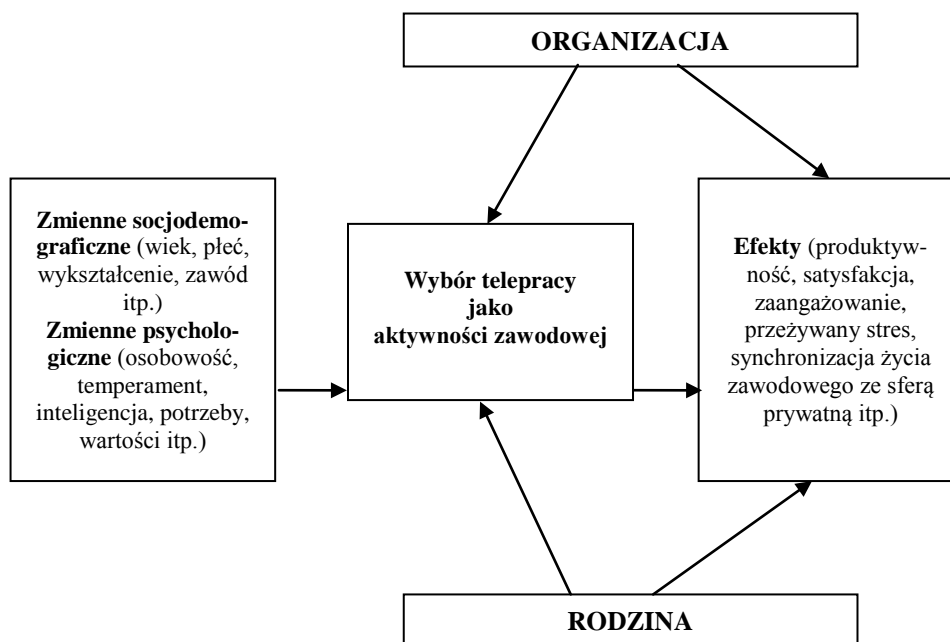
ORGANIZACJA

Zmienne socjodemograficzne (wiek, płeć, wykształcenie, zawód itp.)
Zmienne psychologiczne (osobowość, temperament, inteligencja, potrzeby, wartości itp.)

Wybór telepracy jako aktywności zawodowej

Efekty (produktywność, satysfakcja, zaangażowanie, przeżywany stres, synchronizacja życia zawodowego ze sferą prywatną itp.)

RODZINA